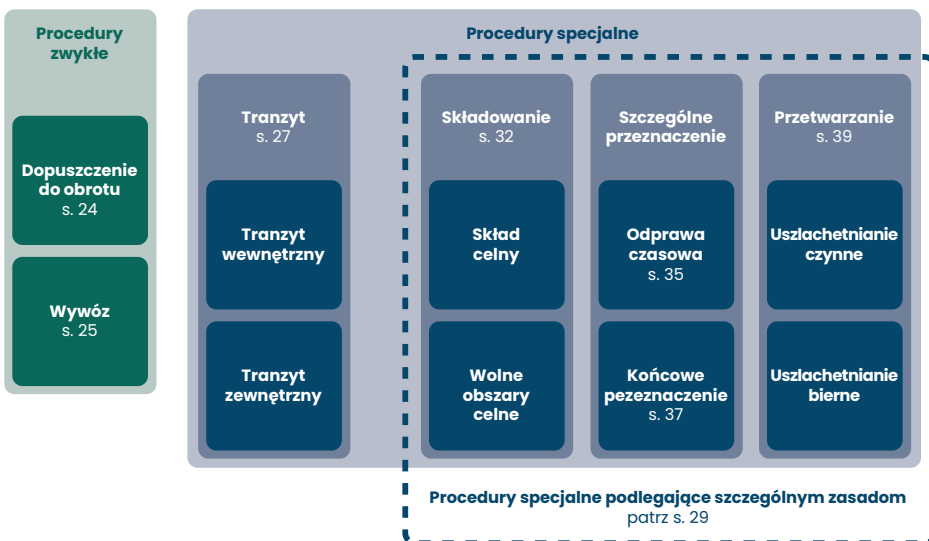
Procedury zwykłe

Dopuszczenie do obrotu
s. 24

Wywóz
s. 25

Procedury specjalne

Tranzyt
s. 27

Tranzyt wewnętrzny

Tranzyt zewnętrzny

Składowanie
s. 32

Skład celny

Wolne obszary celne

Szczególne przeznaczenie

Odprawa czasowa
s. 35

Końcowe pezeznaczenie
s. 37

Przetwarzanie
s. 39

Uszlachetnianie czynne

Uszlachetnianie bierne

Procedury specjalne podlegające szczególnym zasadom
patrz s. 29